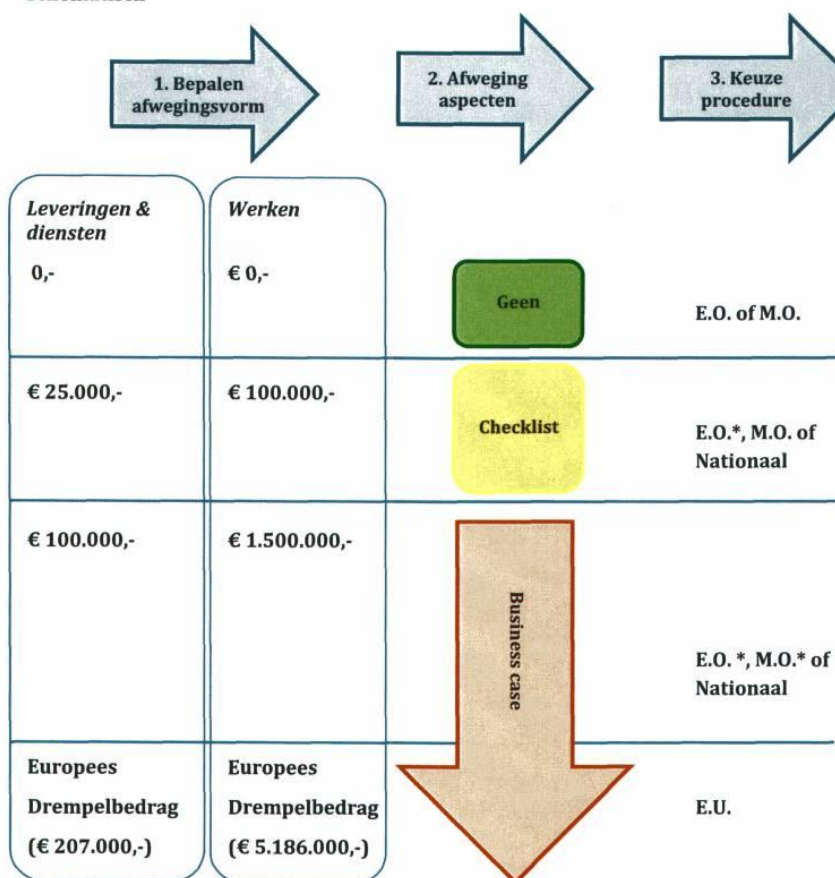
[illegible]

1. Bepalen afwegingsvorm

2. Afweging aspecten

3. Keuze procedure

| Leveringen & diensten | Werken | | |
|---|---|---|---|
| 0,- | € 0,- | Geen | E.O. of M.O. |
| € 25.000,- | € 100.000,- | Checklist | E.O.*, M.O. of Nationaal |
| € 100.000,- | € 1.500.000,- | Business case | E.O. *, M.O.* of Nationaal |
| Europees Drempelbedrag (€ 207.000,-) | Europees Drempelbedrag (€ 5.186.000,-) | | E.U. |